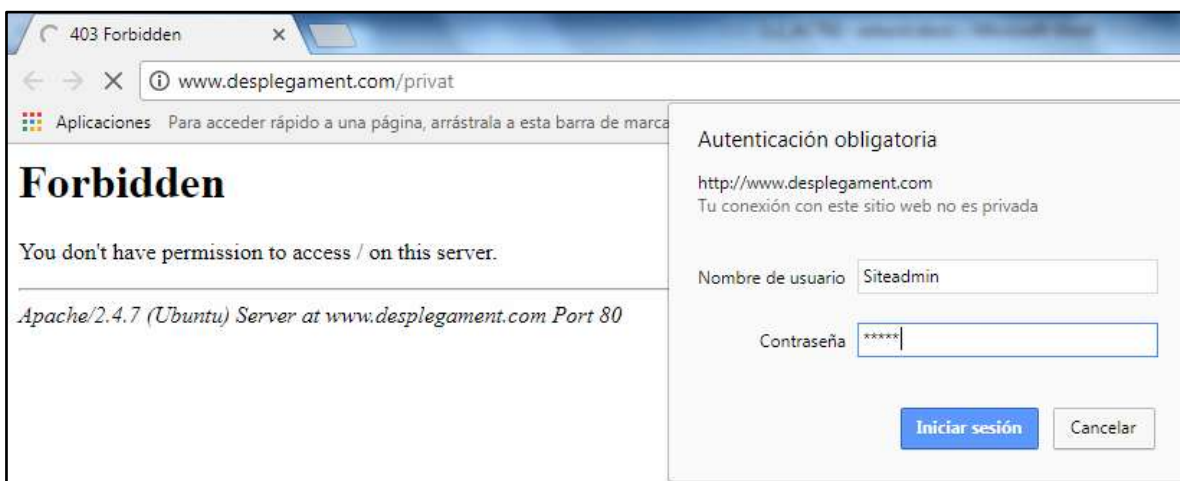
403 Forbidden ×

www.desplegament.com/privat

Aplicaciones Para acceder rápido a una página, arrástrala a esta barra de marca

# Forbidden

You don't have permission to access / on this server.

Apache/2.4.7 (Ubuntu) Server at www.desplegament.com Port 80

Autenticación obligatoria

http://www.desplegament.com
Tu conexión con este sitio web no es privada

Nombre de usuario Siteadmin

Contraseña *****

Iniciar sesión Cancelar